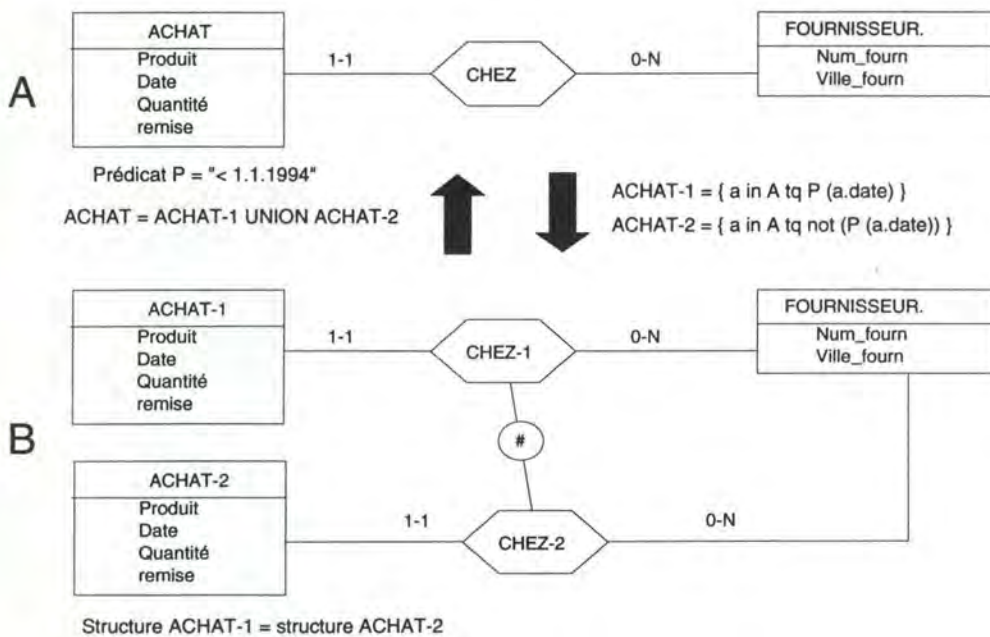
A

ACHAT
Produit
Date
Quantité
remise

1-1

CHEZ

0-N

FOURNISSEUR.
Num_fourn
Ville_fourn

Prédicat P = "< 1.1.1994"

ACHAT = ACHAT-1 UNION ACHAT-2

ACHAT-1 = { a in A tq P (a.date) }

ACHAT-2 = { a in A tq not (P (a.date)) }

B

ACHAT-1
Produit
Date
Quantité
remise

1-1

CHEZ-1

0-N

FOURNISSEUR.
Num_fourn
Ville_fourn

#

ACHAT-2
Produit
Date
Quantité
remise

1-1

CHEZ-2

0-N

Structure ACHAT-1 = structure ACHAT-2